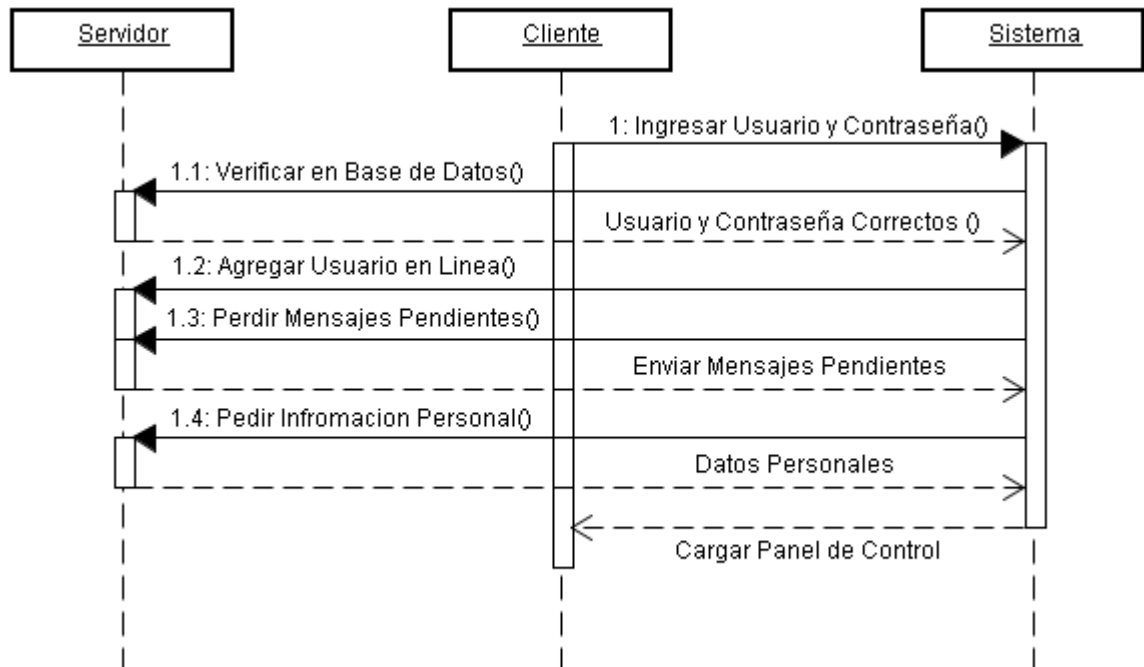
Servidor

Cliente

Sistema

1: Ingresar Usuario y Contraseña()

1.1: Verificar en Base de Datos()

Usuario y Contraseña Correctos ()

1.2: Agregar Usuario en Linea()

1.3: Perdir Mensajes Pendientes()

Enviar Mensajes Pendientes

1.4: Pedir Infromacion Personal()

Datos Personales

Cargar Panel de Control